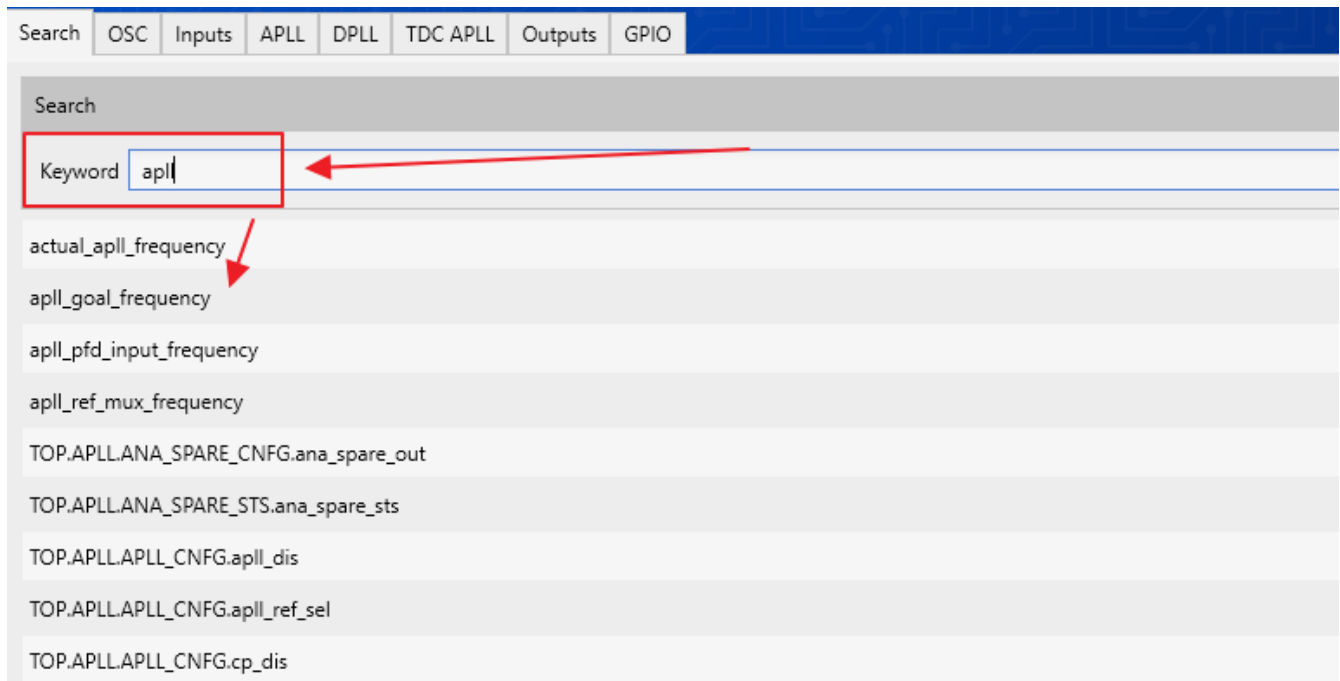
Search | OSC | Inputs | APLL | DPLL | TDC APLL | Outputs | GPIO

Search

Keyword apll

actual_apll_frequency

apll_goal_frequency

apll_pfd_input_frequency

apll_ref_mux_frequency

TOP.APLL.ANA_SPARE_CNFG.ana_spare_out

TOP.APLL.ANA_SPARE_STS.ana_spare_sts

TOP.APLL.APLL_CNFG.apll_dis

TOP.APLL.APLL_CNFG.apll_ref_sel

TOP.APLL.APLL_CNFG.cp_dis